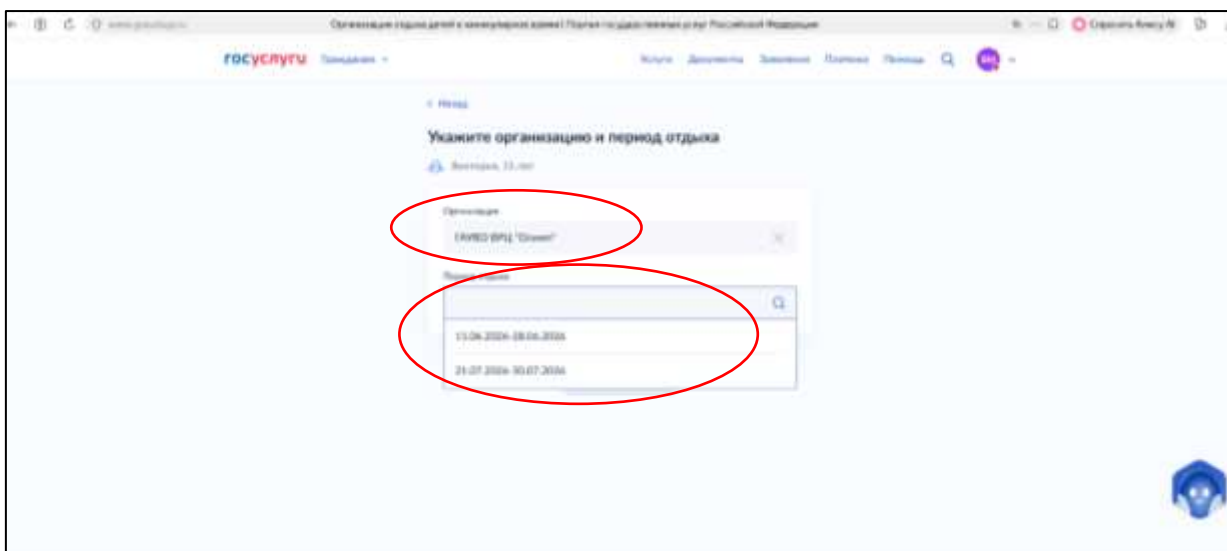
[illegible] Организация отдыха детей в каникулярное время | Портал государственных услуг Российской Федерации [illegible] Спросить Алису AI

госуслуги Гражданам

Услуги Документы Заявления Платежи Помощь

ВК

< Назад

Укажите организацию и период отдыха

Виктория, 11 лет

Организация

ГАУ ВО ВРЦ "Оранж"

Период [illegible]

15.06.2026-28.06.2026

21.07.2026-30.07.2026